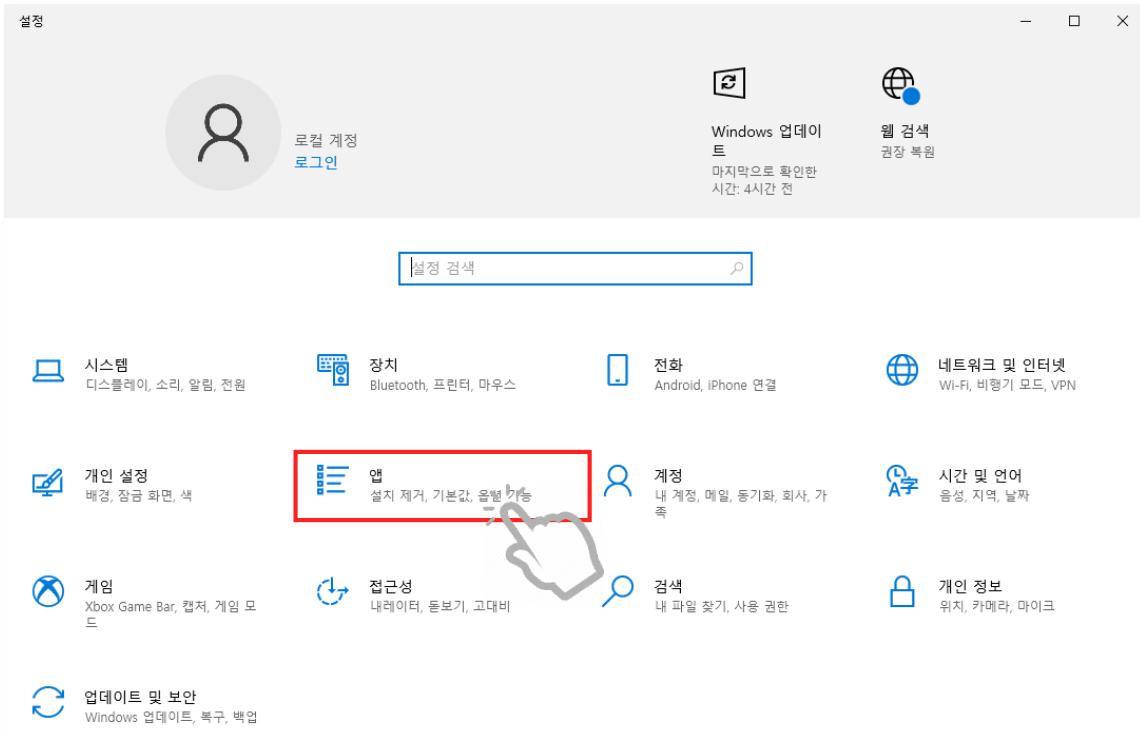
설정

로컬 계정
로그인

Windows 업데이트
마지막으로 확인한 시간: 4시간 전

웹 검색
권장 복원

설정 검색

시스템
디스플레이, 소리, 알림, 전원

장치
Bluetooth, 프린터, 마우스

전화
Android, iPhone 연결

네트워크 및 인터넷
Wi-Fi, 비행기 모드, VPN

개인 설정
배경, 잠금 화면, 색

앱
설치 제거, 기본값, 옵션 기능

계정
내 계정, 메일, 동기화, 회사, 가족

시간 및 언어
음성, 지역, 날짜

게임
Xbox Game Bar, 캡처, 게임 모드

접근성
내레이터, 돋보기, 고대비

검색
내 파일 찾기, 사용 권한

개인 정보
위치, 카메라, 마이크

업데이트 및 보안
Windows 업데이트, 복구, 백업